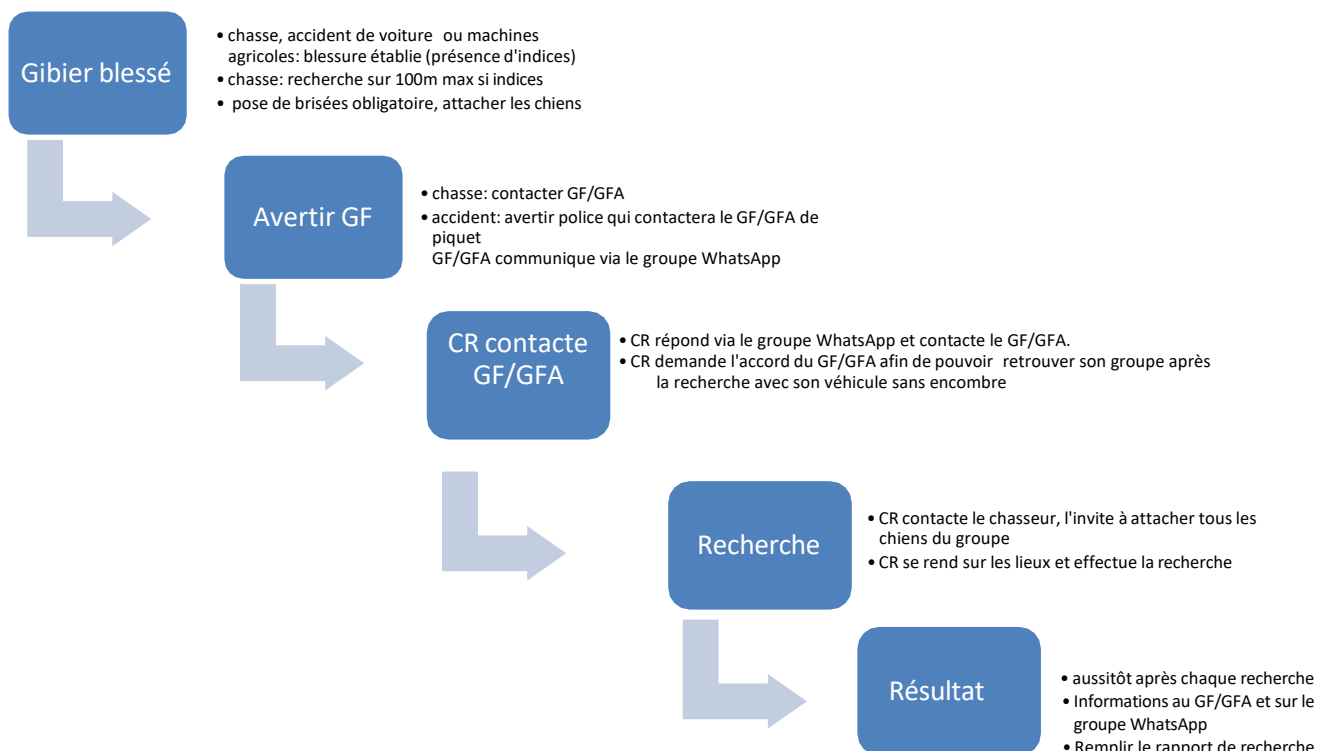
Gibier blessé

• chasse, accident de voiture ou machines agricoles: blessure établie (présence d'indices)
• chasse: recherche sur 100m max si indices
• pose de brisées obligatoire, attacher les chiens

Avertir GF

• chasse: contacter GF/GFA
• accident: avertir police qui contactera le GF/GFA de piquet
GF/GFA communique via le groupe WhatsApp

CR contacte GF/GFA

• CR répond via le groupe WhatsApp et contacte le GF/GFA.
• CR demande l'accord du GF/GFA afin de pouvoir retrouver son groupe après la recherche avec son véhicule sans encombre

Recherche

• CR contacte le chasseur, l'invite à attacher tous les chiens du groupe
• CR se rend sur les lieux et effectue la recherche

Résultat

• aussitôt après chaque recherche
• Informations au GF/GFA et sur le groupe WhatsApp
• Remplir le rapport de recherche